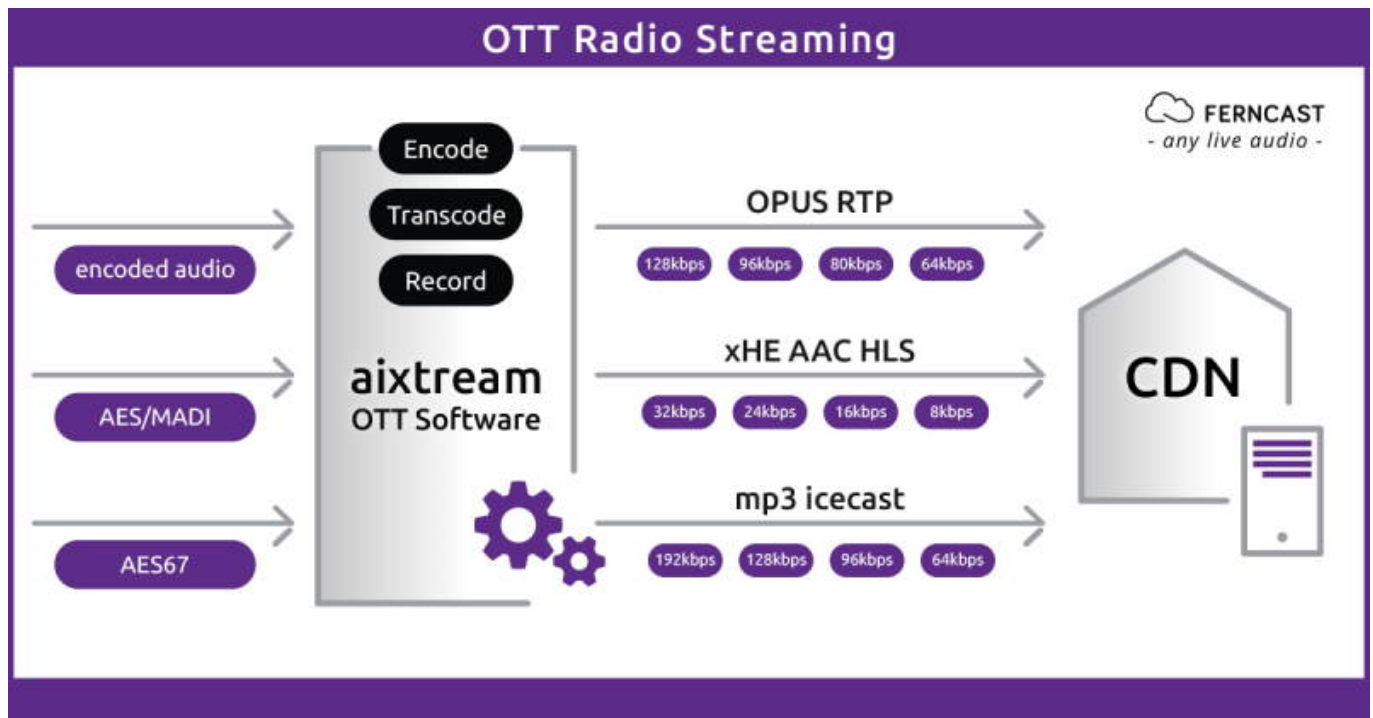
OTT Radio Streaming

FERNCAST
- any live audio -

encoded audio

AES/MADI

AES67

Encode

Transcode

Record

aixtream
OTT Software

OPUS RTP

128kbps 96kbps 80kbps 64kbps

xHE AAC HLS

32kbps 24kbps 16kbps 8kbps

mp3 icecast

192kbps 128kbps 96kbps 64kbps

CDN